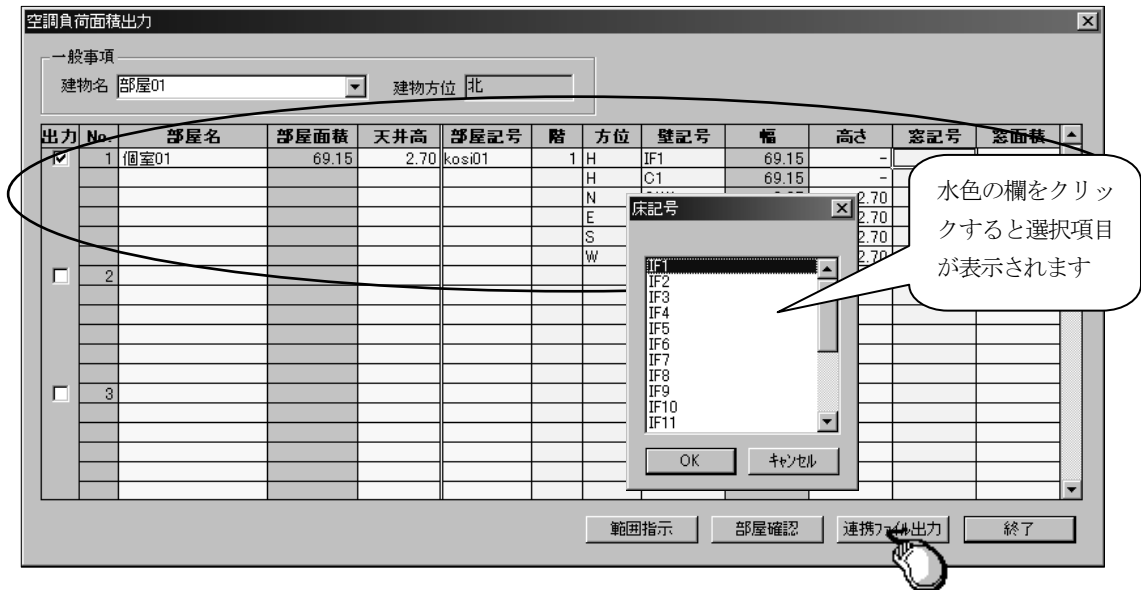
空調負荷面積出力

一般事項
建物名 部屋01
建物方位 北

| 出力 | No. | 部屋名 | 部屋面積 | 天井高 | 部屋記号 | 階 | 方位 | 壁記号 | 幅 | 高さ | 窓記号 | 窓面積 |
|---|---|---|---|---|---|---|---|---|---|---|---|---|
| ☑ | 1 | 個室01 | 69.15 | 2.70 | kosi01 | 1 | H | IF1 | 69.15 | - | | |
| | | | | | | | H | C1 | 69.15 | - | | |
| | | | | | | | N | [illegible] | | 2.70 | | |
| | | | | | | | E | | | 2.70 | | |
| | | | | | | | S | | | 2.70 | | |
| | | | | | | | W | | | 2.70 | | |
| ☐ | 2 | | | | | | | | | | | |
| ☐ | 3 | | | | | | | | | | | |

床記号
IF1
IF2
IF3
IF4
IF5
IF6
IF7
IF8
IF9
IF10
IF11
OK
キャンセル

水色の欄をクリックすると選択項目が表示されます

範囲指示
部屋確認
連携ファイル出力
終了